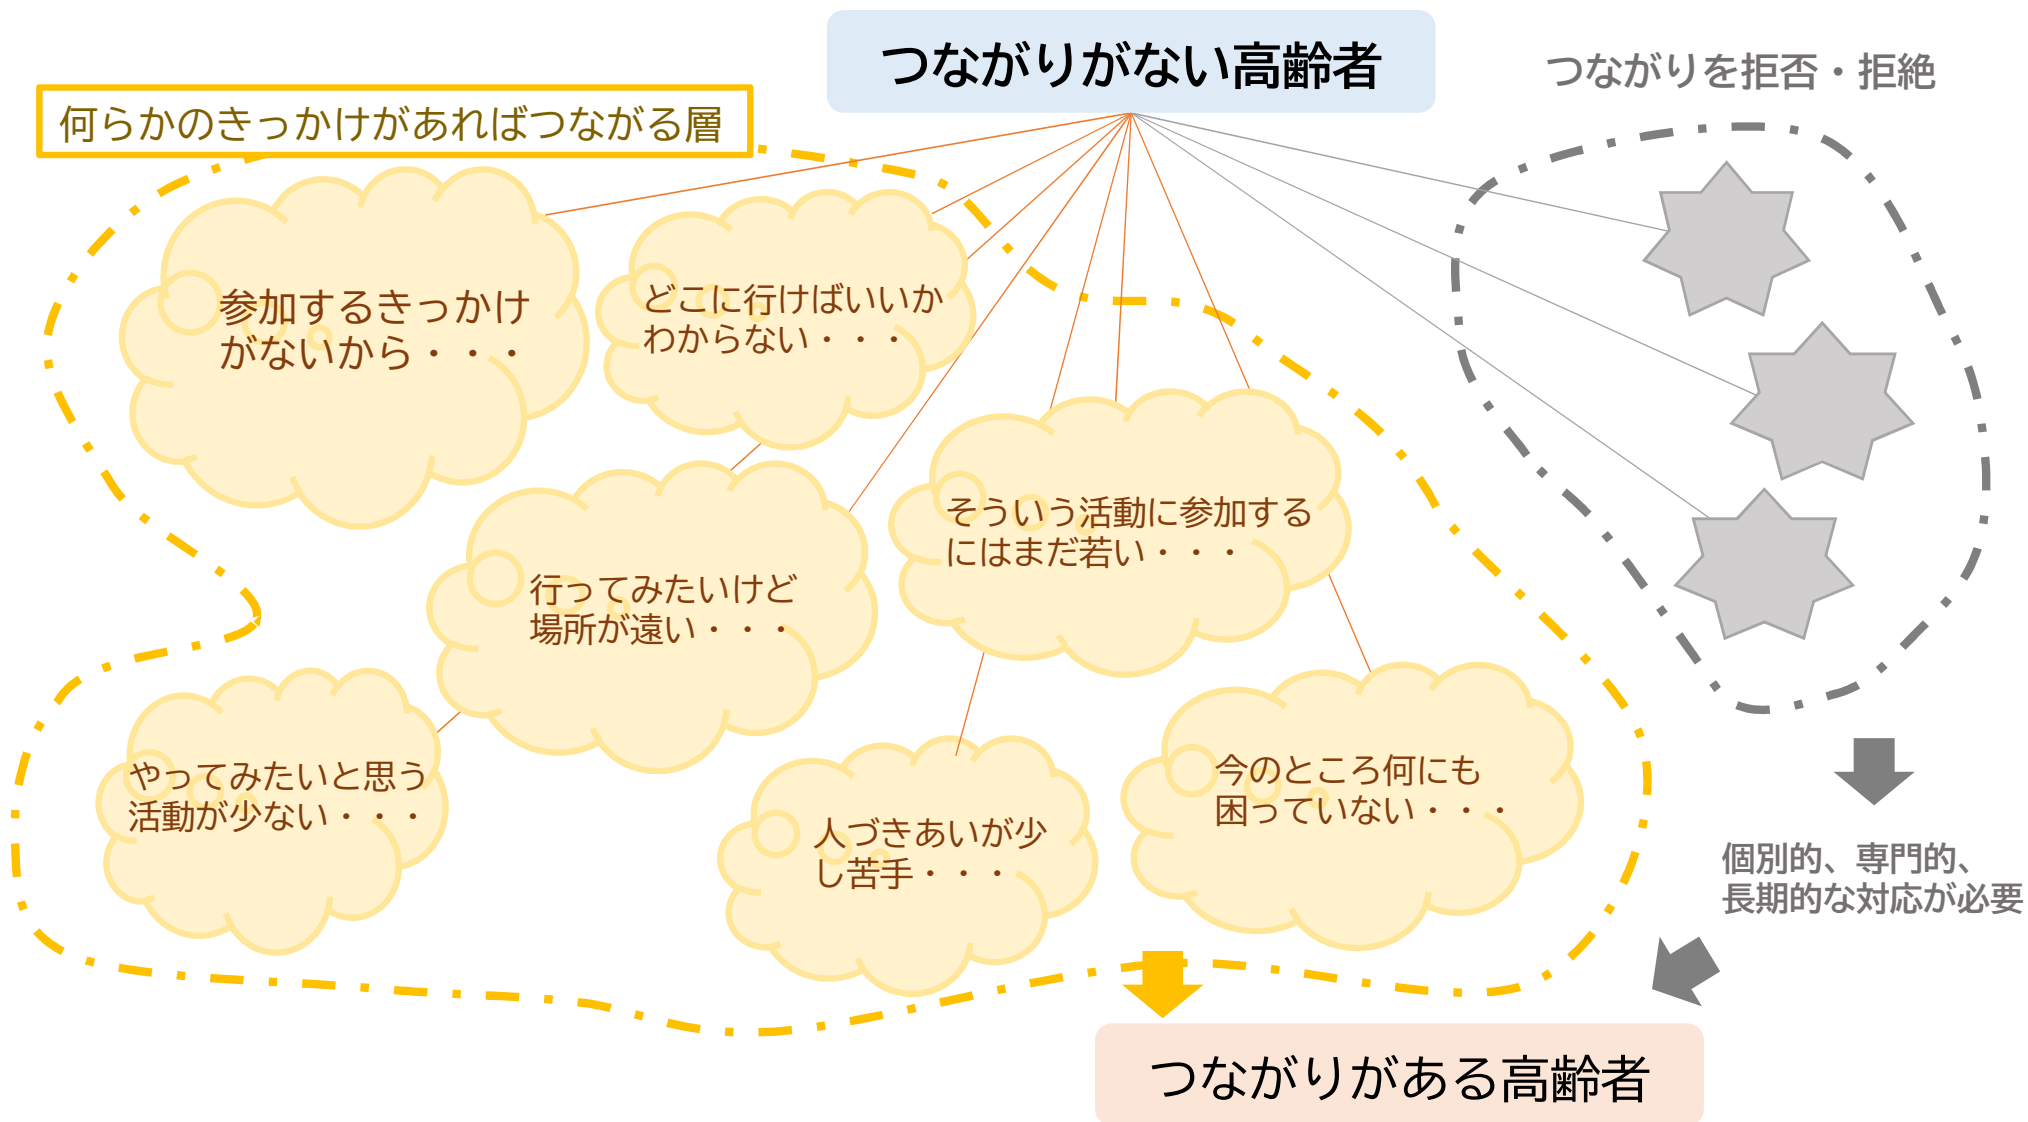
つながりがない高齢者

何らかのきっかけがあればつながる層

つながりを拒否・拒絶

参加するきっかけがないから・・・

どこに行けばいいかわからない・・・

行ってみたいけど場所が遠い・・・

そういう活動に参加するにはまだ若い・・・

やってみたいと思う活動が少ない・・・

人づきあいが少し苦手・・・

今のところ何にも困っていない・・・

個別的、専門的、長期的な対応が必要

つながりがある高齢者